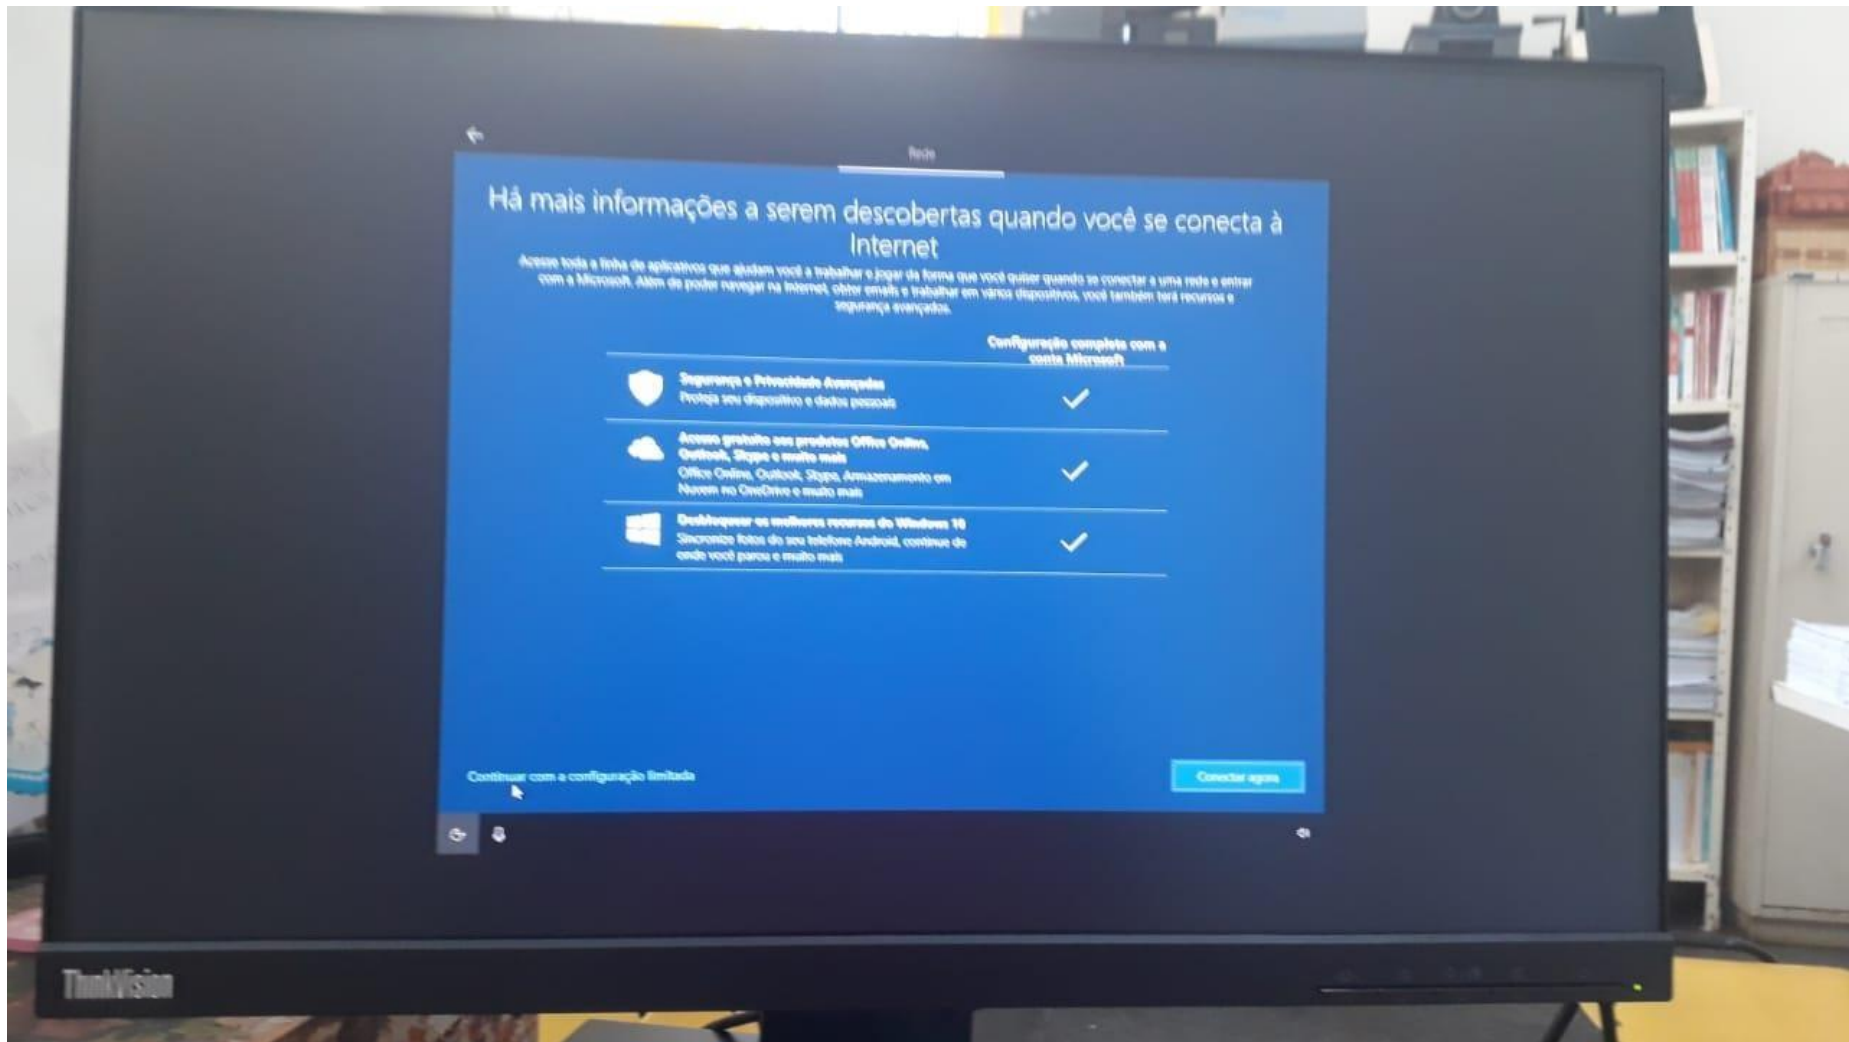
Rede

Há mais informações a serem descobertas quando você se conecta à Internet

Acesse toda a linha de aplicativos que ajudam você a trabalhar e jogar da forma que você quiser quando se conectar a uma rede e entrar com a Microsoft. Além de poder navegar na Internet, obter emails e trabalhar em vários dispositivos, você também terá recursos e segurança avançados.

Configuração completa com a conta Microsoft

Segurança e Privacidade Avançadas
Proteja seu dispositivo e dados pessoais

Acesso gratuito aos produtos Office Online, Outlook, Skype e muito mais
Office Online, Outlook, Skype, Armazenamento em Nuvem no OneDrive e muito mais

Desbloquear os melhores recursos do Windows 10
Sincronize fotos do seu telefone Android, continue de onde você parou e muito mais

Continuar com a configuração limitada

Conectar agora

ThinkVision